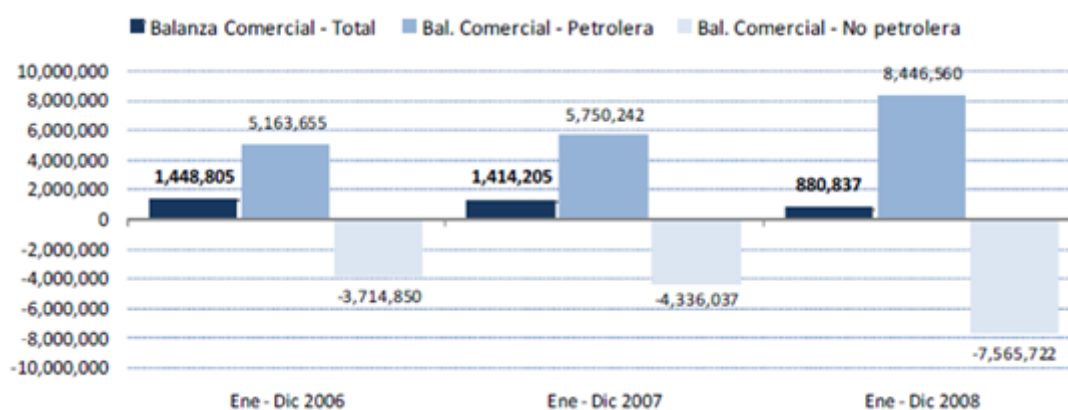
Balanza Comercial - Total | Bal. Comercial - Petrolera | Bal. Comercial - No petrolera

10,000,000
8,000,000
6,000,000
4,000,000
2,000,000
0
-2,000,000
-4,000,000
-6,000,000
-8,000,000
-10,000,000

1,448,805
5,163,655
-3,714,850
1,414,205
5,750,242
-4,336,037
880,837
8,446,560
-7,565,722

Ene - Dic 2006
Ene - Dic 2007
Ene - Dic 2008